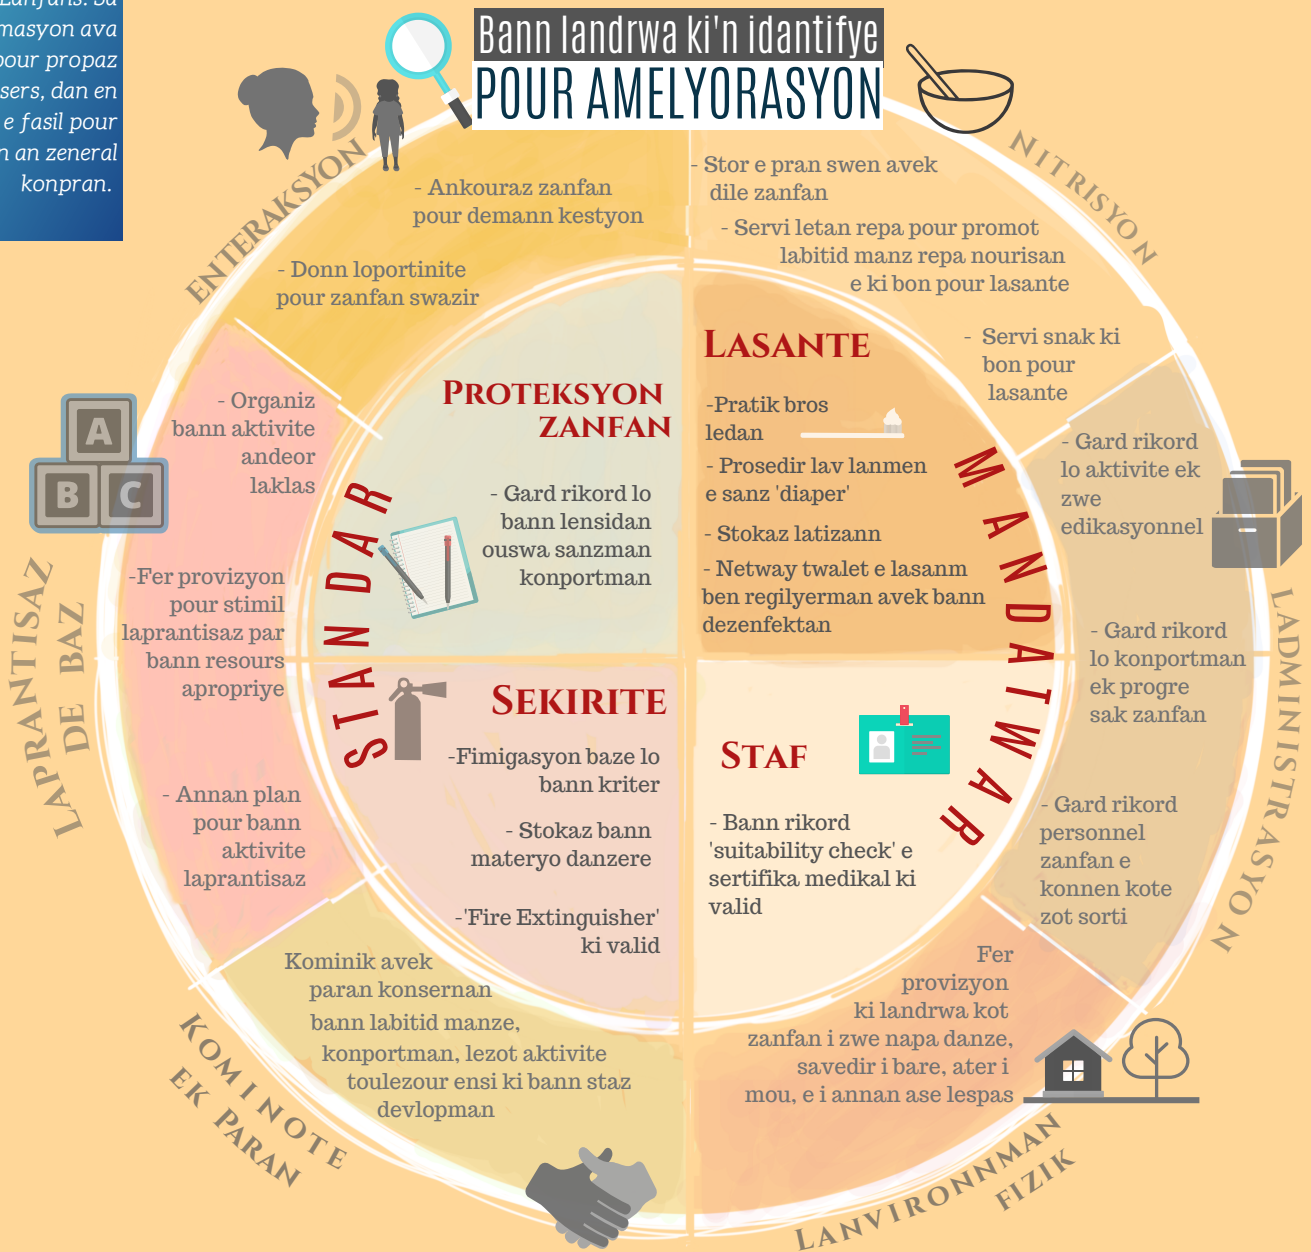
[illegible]
masyon ava
pour propaz
sers, dan en
e fasil pour
an zeneral
konpran.

Bann landrwa ki'n idantifye
POUR AMELYORASYON

ENTERAKSYON

- Ankouraz zanfan pour demann kestyon

- Donn loportinite pour zanfan swazir

NITRISYON

- Stor e pran swen avek dile zanfan

- Servi letan repa pour promot labitid manz repa nourisan e ki bon pour lasante

- Servi snak ki bon pour lasante

LAPRANTISAZ DE BAZ

- Organiz bann aktivite andeor laklas

-Fer provizyon pour stimil laprantisaz par bann resours apropriye

- Annan plan pour bann aktivite laprantisaz

PROTEKSYON ZANFAN

- Gard rikord lo bann lensidan ouswa sanzman konportman

STANDAR

SEKIRITE

-Fimigasyon baze lo bann kriter

- Stokaz bann materyo danzere

-'Fire Extinguisher' ki valid

LASANTE

-Pratik bros ledan

- Prosedir lav lanmen e sanz 'diaper'

- Stokaz latizann

- Netway twalet e lasanm ben regilyerman avek bann dezenfektan

MANDATWAR

STAF

- Bann rikord 'suitability check' e sertifika medikal ki valid

LADMINISTRASYON

- Gard rikord lo aktivite ek zwe edikasyonnel

- Gard rikord lo konportman ek progre sak zanfan

- Gard rikord personnel zanfan e konnen kote zot sorti

KOMINOTE EK PARAN

Kominik avek paran konsernan bann labitid manze, konportman, lezot aktivite toulezour ensi ki bann staz devlopman

LANVIRONNMAN FIZIK

Fer provizyon ki landrwa kot zanfan i zwe napa danze, savedir i bare, ater i mou, e i annan ase lespas